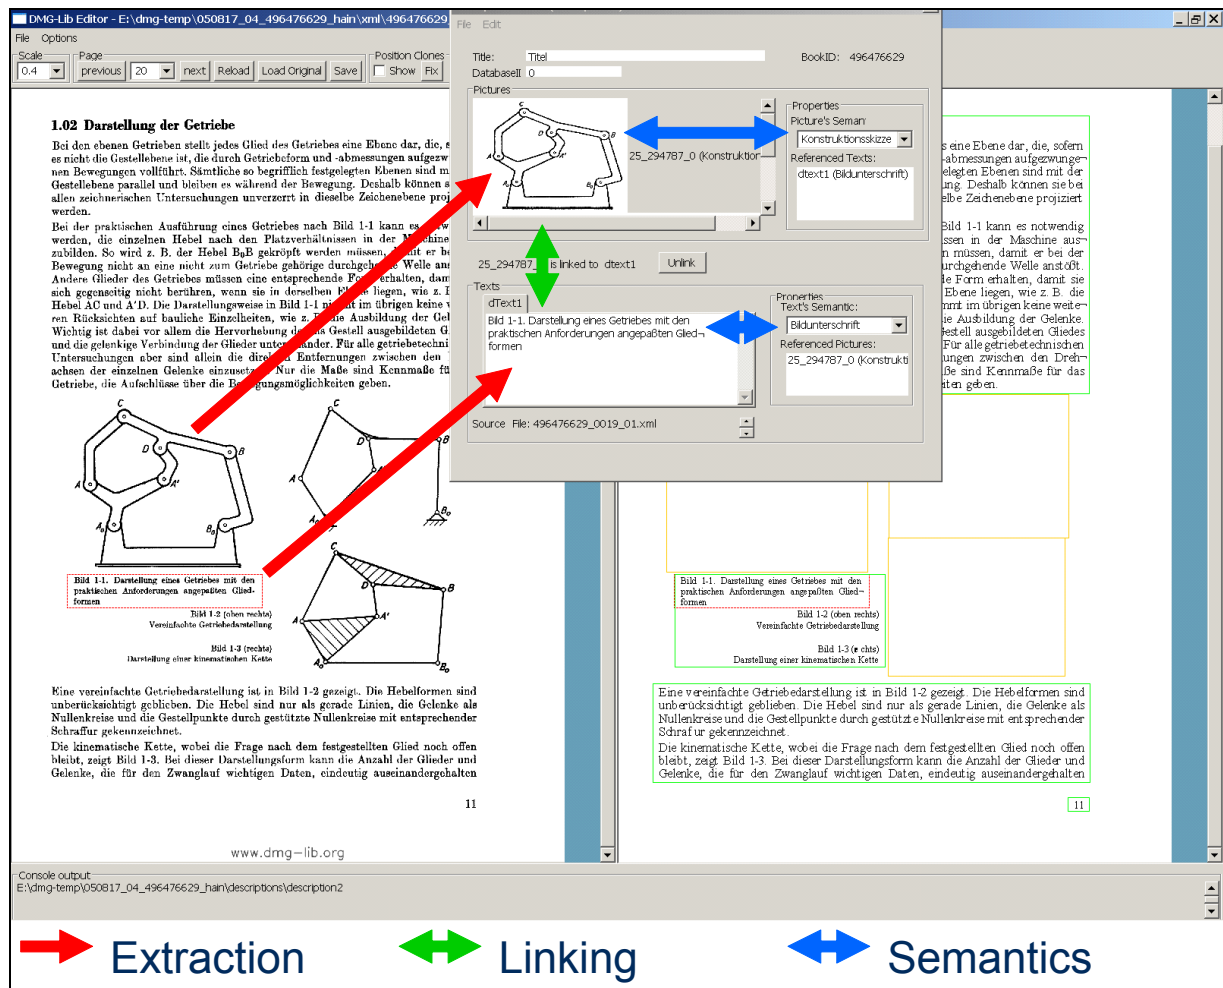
DMG-Lib Editor - E:\dmg-temp\050817_04_496476629_hain\xml\496476629

File Options

Scale 0.4 | Page previous 20 next | Reload | Load Original | Save | Position Clones Show Fix

1.02 Darstellung der Getriebe

Bei den ebenen Getrieben stellt jedes Glied des Getriebes eine Ebene dar, die, s es nicht die Gestellebene ist, die durch Getriebeform und -abmessungen aufgezw nen Bewegungen vollführt. Sämtliche so begrifflich festgelegten Ebenen sind m Gestellebene parallel und bleiben es während der Bewegung. Deshalb können a allen zeichnerischen Untersuchungen unverzerrt in dieselbe Zeichenebene proj werden.

Bei der praktischen Ausführung eines Getriebes nach Bild 1-1 kann es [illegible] werden, die einzelnen Hebel nach den Platzverhältnissen in der M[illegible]chine zubilden. So wird z. B. der Hebel $B_0B$ gekröpft werden müssen, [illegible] er be Bewegung nicht an eine nicht zum Getriebe gehörige durchgeh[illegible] Welle an Andere Glieder des Getriebes müssen eine entsprechende F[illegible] erhalten, dam sich gegenseitig nicht berühren, wenn sie in derselben E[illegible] liegen, wie z. B Hebel AC und A'D. Die Darstellungsweise in Bild 1-1 n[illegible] im übrigen keine ren Rücksichten auf bauliche Einzelheiten, wie z. B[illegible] Ausbildung der Gel Wichtig ist dabei vor allem die Hervorhebung d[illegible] Gestell ausgebildeten G und die gelenkige Verbindung der Glieder unter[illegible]ander. Für alle getriebetechni Untersuchungen aber sind allein die dire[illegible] Entfernungen zwischen den achsen der einzelnen Gelenke einzusetz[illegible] Nur die Maße sind Kennmaße fü Getriebe, die Aufschlüsse über die B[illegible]gungsmöglichkeiten geben.

C D B A A' $A_0$ $B_0$

C A B D $A_0$ $B_0$

C B A A' $A_0$ $B_0$

Bild 1-1. Darstellung eines Getriebes mit den praktischen Anforderungen angepaßten Gliedformen

Bild 1-2 (oben rechts) Vereinfachte Getriebedarstellung

Bild 1-3 (rechts) Darstellung einer kinematischen Kette

Eine vereinfachte Getriebedarstellung ist in Bild 1-2 gezeigt. Die Hebelformen sind unberücksichtigt geblieben. Die Hebel sind nur als gerade Linien, die Gelenke als Nullenkreise und die Gestellpunkte durch gestützte Nullenkreise mit entsprechender Schraffur gekennzeichnet.

Die kinematische Kette, wobei die Frage nach dem festgestellten Glied noch offen bleibt, zeigt Bild 1-3. Bei dieser Darstellungsform kann die Anzahl der Glieder und Gelenke, die für den Zwanglauf wichtigen Daten, eindeutig auseinandergehalten

11

www.dmg-lib.org

File Edit

Title: Titel
DatabaseI 0
BookID: 496476629

Pictures
25_294787_0 (Konstruktion
Properties
Picture's Seman
Konstruktionsskizze
Referenced Texts:
dtext1 (Bildunterschrift)

25_294787_0 is linked to dtext1 Unlink

Texts
dText1
Bild 1-1. Darstellung eines Getriebes mit den praktischen Anforderungen angepaßten Glied¬formen
Properties
Text's Semantic:
Bildunterschrift
Referenced Pictures:
25_294787_0 (Konstrukti

Source File: 496476629_0019_01.xml

s eine Ebene dar, die, sofern -abmessungen aufgezwunge¬ elegten Ebenen sind mit der ung. Deshalb können sie bei elbe Zeichenebene projiziert

Bild 1-1 kann es notwendig ssen in der Maschine aus¬ n müssen, damit er bei der urchgehende Welle anstößt. de Form erhalten, damit sie Ebene liegen, wie z. B. die mmt im übrigen keine weite¬ ie Ausbildung der Gelenke. estell ausgebildeten Gliedes Für alle getriebetechnischen ungen zwischen den Dreh¬ ße sind Kennmaße für das iten geben.

Bild 1-1. Darstellung eines Getriebes mit den praktischen Anforderungen angepaßten Glied¬formen

Bild 1-2 (oben rechts) Vereinfachte Getriebedarstellung

Bild 1-3 (r chts) Darstellung einer kinematischen Kette

Eine vereinfachte Getriebedarstellung ist in Bild 1-2 gezeigt. Die Hebelformen sind unberücksichtigt geblieben. Die Hebel sind nur als gerade Linien, die Gelenke als Nullenkreise und die Gestellpunkte durch gestützte Nullenkreise mit entsprechender Schraf ur gekennzeichnet.
Die kinematische Kette, wobei die Frage nach dem festgestellten Glied noch offen bleibt, zeigt Bild 1-3. Bei dieser Darstellungsform kann die Anzahl der Glieder und Gelenke, die für den Zwanglauf wichtigen Daten, eindeutig auseinandergehalten

11

Console output
E:\dmg-temp\050817_04_496476629_hain\descriptions\description2

Extraction Linking Semantics